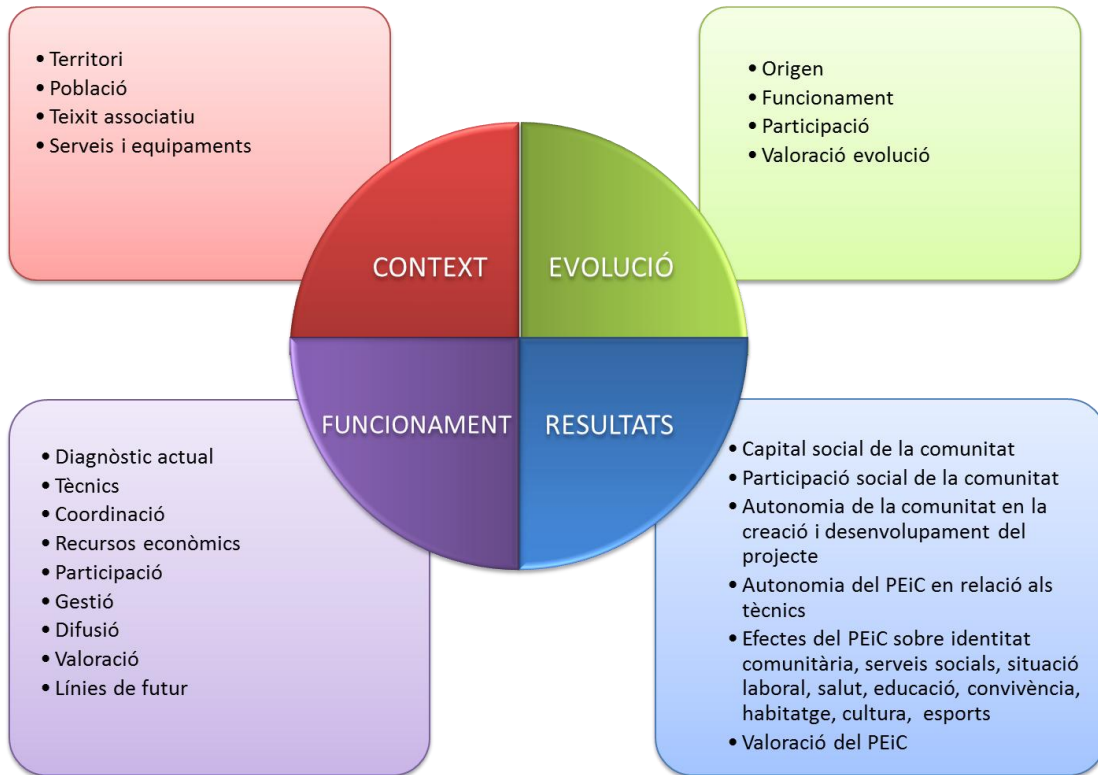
• Territori
• Població
• Teixit associatiu
• Serveis i equipaments

• Origen
• Funcionament
• Participació
• Valoració evolució

CONTEXT

EVOLUCIÓ

FUNCIONAMENT

RESULTATS

• Diagnòstic actual
• Tècnics
• Coordinació
• Recursos econòmics
• Participació
• Gestió
• Difusió
• Valoració
• Línies de futur

• Capital social de la comunitat
• Participació social de la comunitat
• Autonomia de la comunitat en la creació i desenvolupament del projecte
• Autonomia del PEiC en relació als tècnics
• Efectes del PEiC sobre identitat comunitària, serveis socials, situació laboral, salut, educació, convivència, habitatge, cultura, esports
• Valoració del PEiC